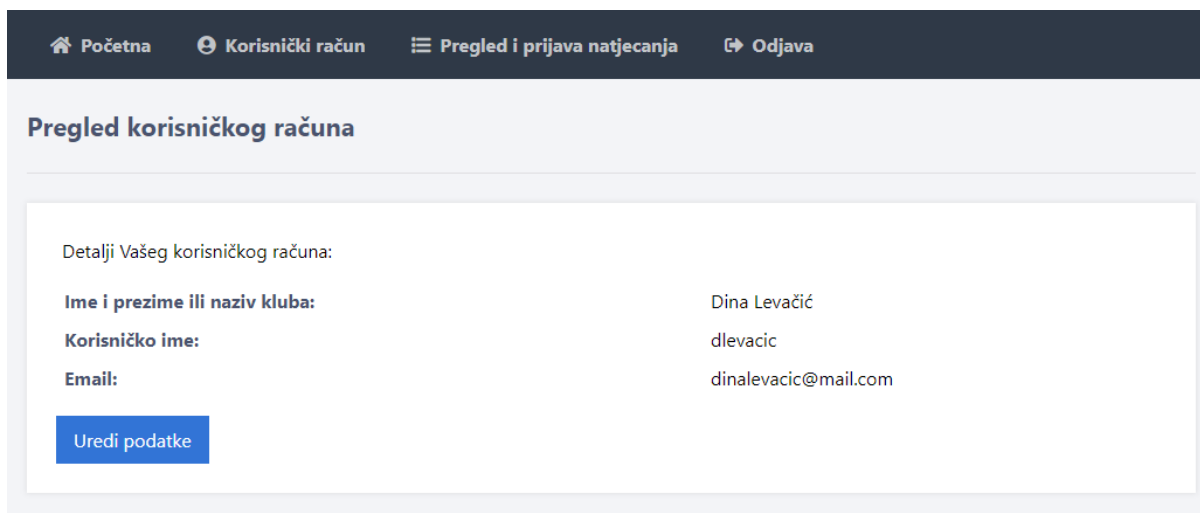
Početna   Korisnički račun   Pregled i prijava natjecanja   Odjava

Pregled korisničkog računa

Detalji Vašeg korisničkog računa:

| | |
|---|---|
| **Ime i prezime ili naziv kluba:** | Dina Levačić |
| **Korisničko ime:** | dlevacic |
| **Email:** | dinalevacic@mail.com |

Uredi podatke